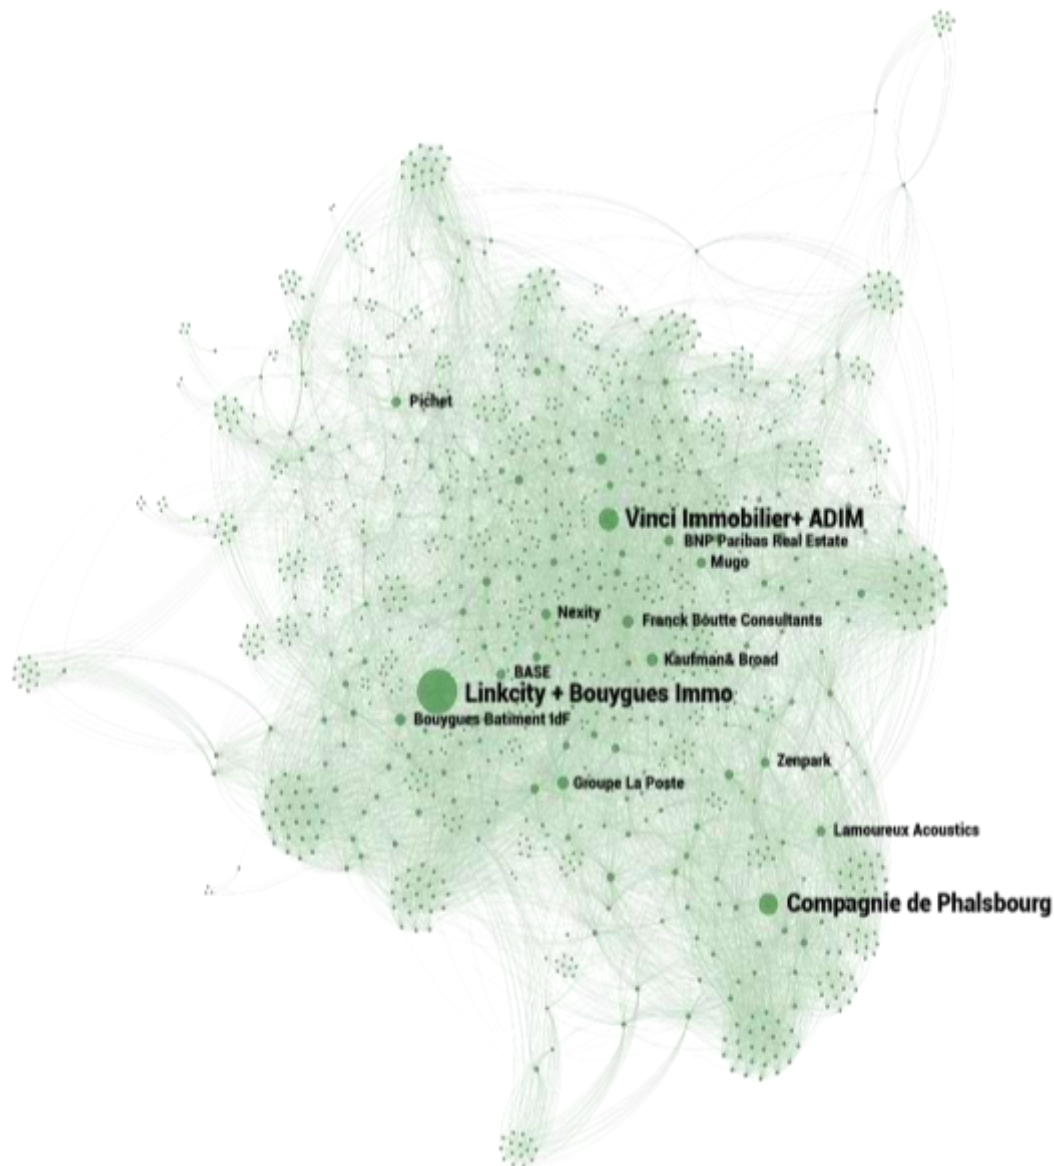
Pichet

Vinci Immobilier+ ADIM

BNP Paribas Real Estate

Mugo

Nexity

Franck Boutte Consultants

Kaufman& Broad

BASE

Linkcity + Bouygues Immo

Bouygues Batiment IdF

Zenpark

Groupe La Poste

Lamoureux Acoustics

Compagnie de Phalsbourg